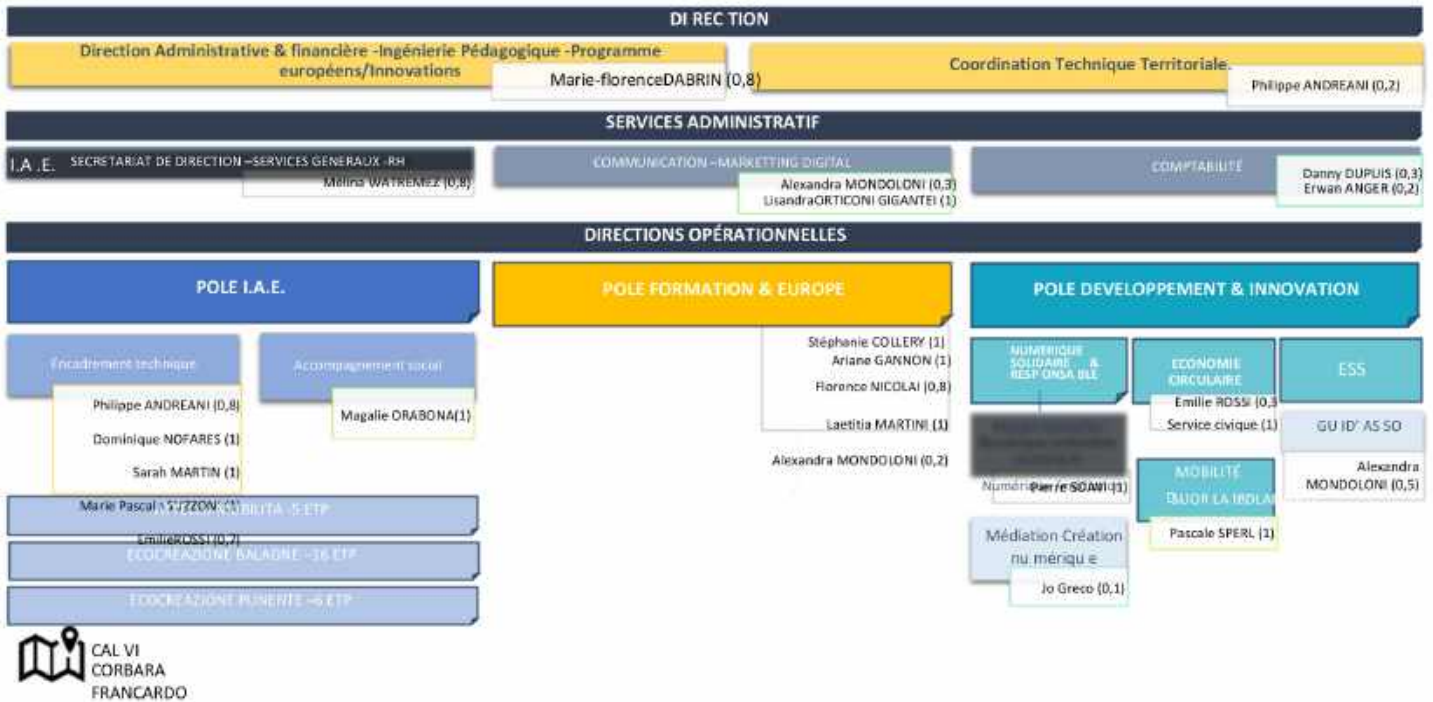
DI REC TION

Direction Administrative & financière -Ingénierie Pédagogique -Programme européens/Innovations

Marie-florenceDABRIN (0,8)

Coordination Technique Territoriale.

Philippe ANDREANI (0,2)

SERVICES ADMINISTRATIF

I.A .E. SECRETARIAT DE DIRECTION –SERVICES GENERAUX -RH

Melina WATREMEZ (0,8)

COMMUNICATION –MARKETTING DIGITAL

Alexandra MONDOLONI (0,3)
LisandraORTICONI GIGANTEI (1)

COMPTABILITE

Danny DUPUIS (0,3)
Erwan ANGER (0,2)

DIRECTIONS OPÉRATIONNELLES

POLE I.A.E.

POLE FORMATION & EUROPE

POLE DEVELOPPEMENT & INNOVATION

Encadrement technique

Philippe ANDREANI (0,8)
Dominique NOFARES (1)
Sarah MARTIN (1)

Accompagnement social

Magalie ORABONA(1)

Marie Pascal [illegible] (1) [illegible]BILITA -5 ETP

EmilieROSSI (0,7)

ECOCREAZIONE BALAGNE –16 ETP

ECOCREAZIONE PUNENTE –6 ETP

Stéphanie COLLERY (1)
Ariane GANNON (1)
Florence NICOLAI (0,8)
Laetitia MARTINI (1)
Alexandra MONDOLONI (0,2)

NUMERIQUE SOLIDAIRE & RESP ONSA BLE

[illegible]

Numéri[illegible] Pierre SOAVI (1)

Médiation Création nu mériqu e

Jo Greco (0,1)

ECONOMIE CIRCULAIRE

Emilie ROSSI (0,3
Service civique (1)

MOBILITE
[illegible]

Pascale SPERL (1)

ESS

GU ID' AS SO

Alexandra MONDOLONI (0,5)

CAL VI
CORBARA
FRANCARDO